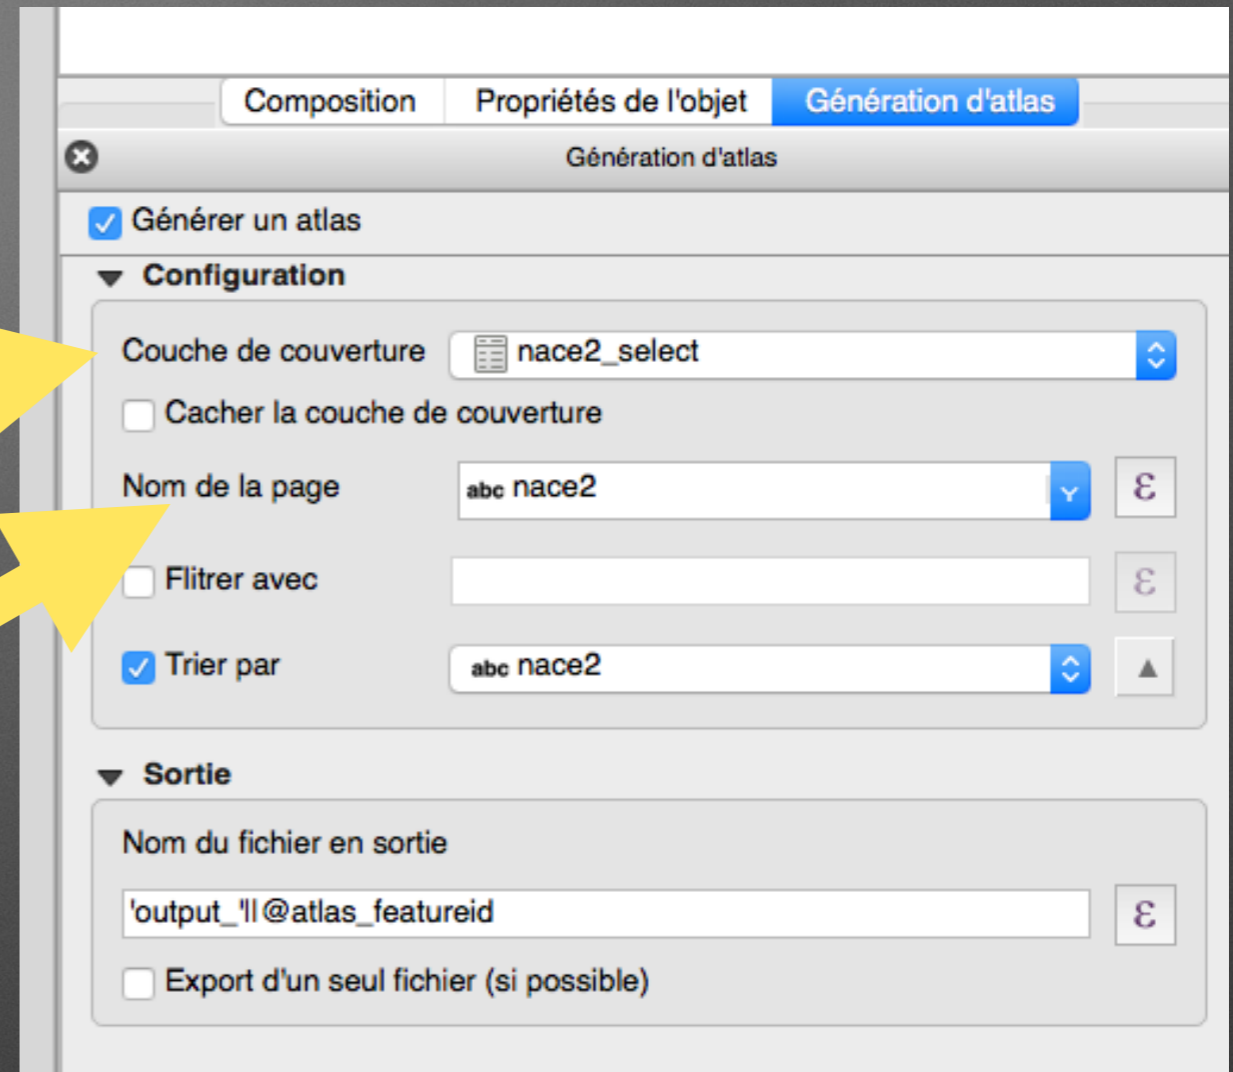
Composition | Propriétés de l'objet | Génération d'atlas

Génération d'atlas

Générer un atlas

Configuration

Couche de couverture nace2_select

Cacher la couche de couverture

Nom de la page abc nace2 ε

Flitrer avec ε

Trier par abc nace2

Sortie

Nom du fichier en sortie

'output_'ll@atlas_featureid ε

Export d'un seul fichier (si possible)